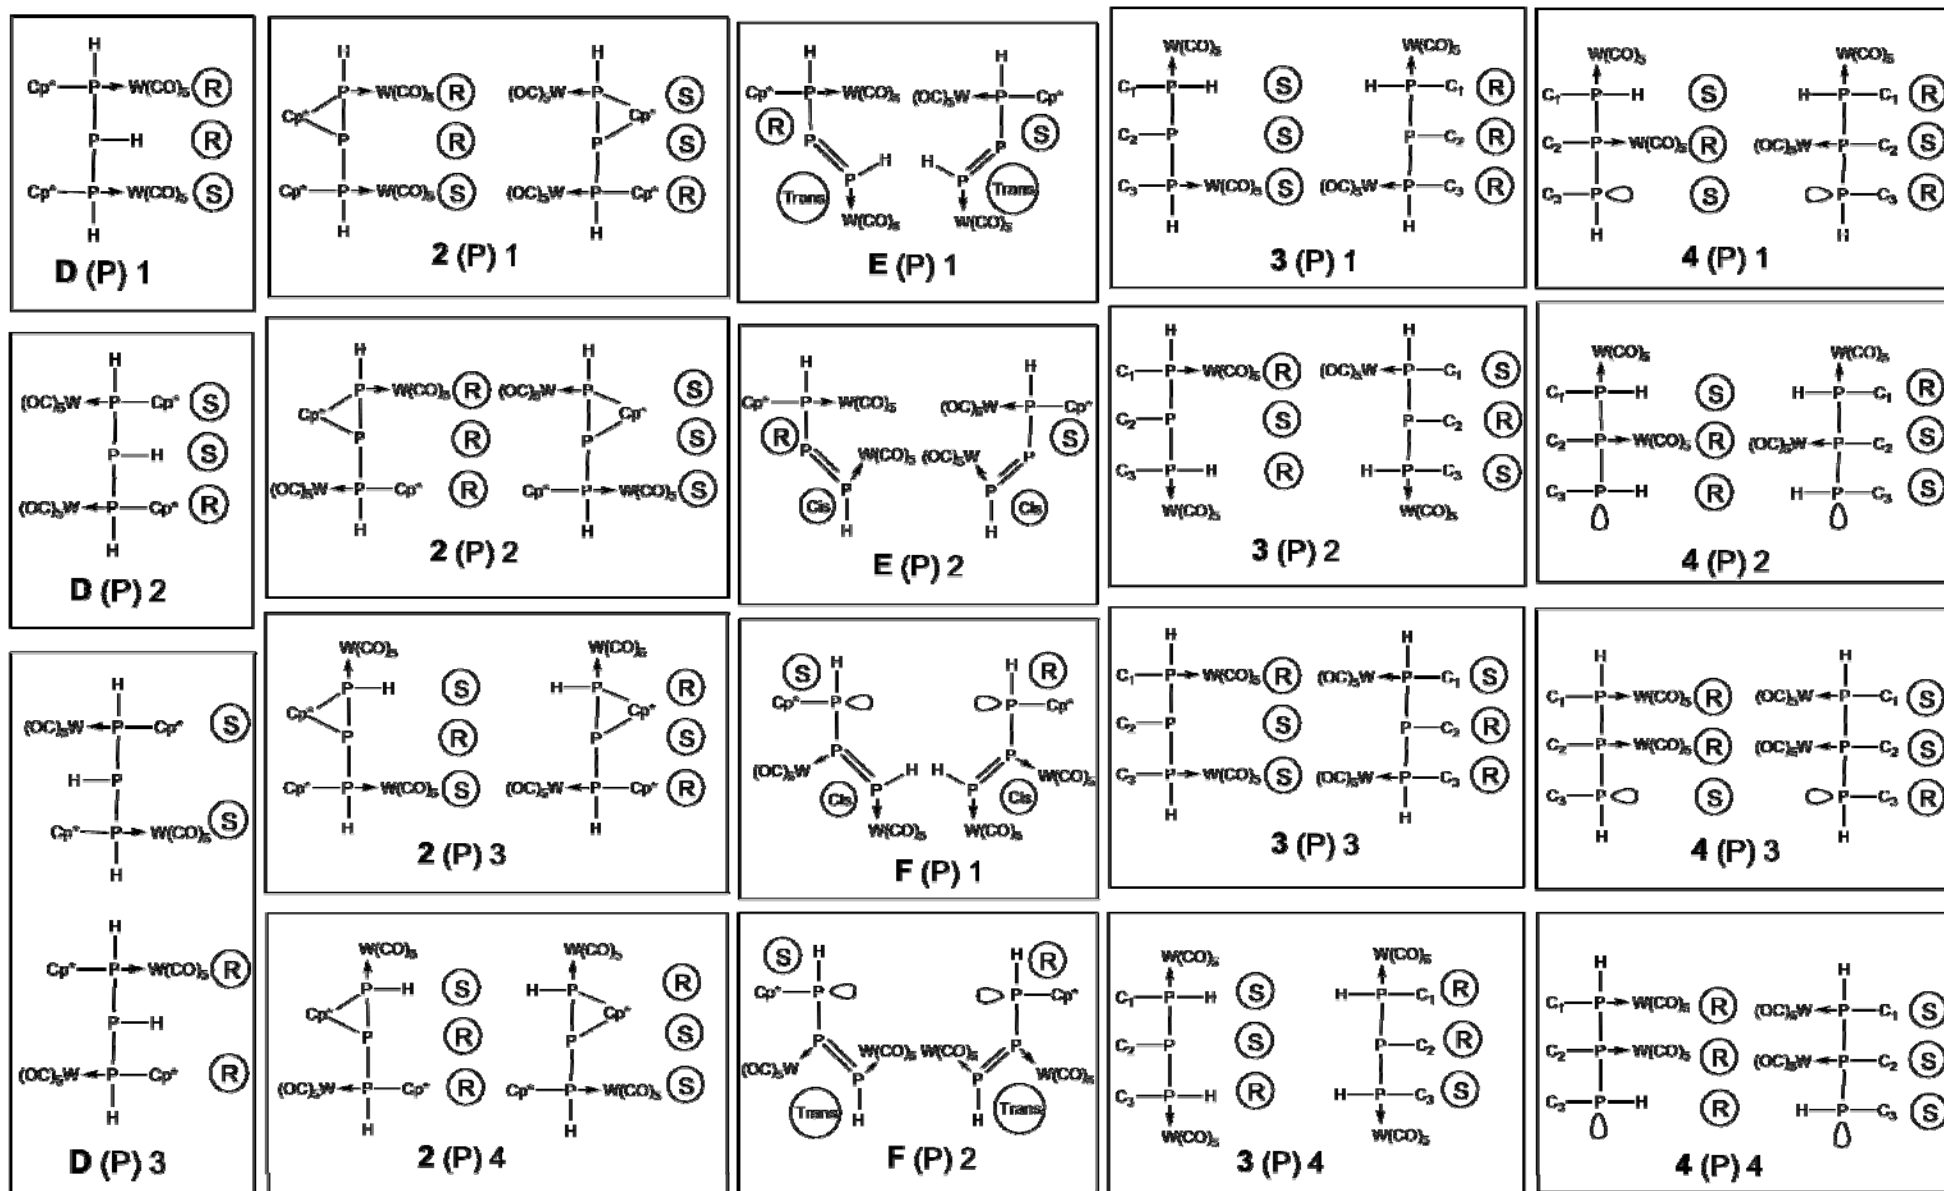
H
Cp* P W(CO)$_5$ (R)
P H (R)
Cp* P W(CO)$_5$ (S)
H
D (P) 1

H
P W(CO)$_5$ (R)
Cp*
P (R)
Cp* P W(CO)$_5$ (S)
H
H
(OC)$_5$W P (S)
Cp*
P (S)
(OC)$_5$W P Cp* (R)
H
2 (P) 1

H
Cp* P W(CO)$_5$
(R)
P
P H
Trans
W(CO)$_5$
H
(OC)$_5$W P Cp*
(S)
P
H P
Trans
W(CO)$_5$
E (P) 1

W(CO)$_5$
C$_1$ P H (S)
C$_2$ P (S)
C$_3$ P W(CO)$_5$ (S)
H
W(CO)$_5$
H P C$_1$ (R)
P C$_2$ (R)
(OC)$_5$W P C$_3$ (R)
H
3 (P) 1

W(CO)$_5$
C$_1$ P H (S)
C$_2$ P W(CO)$_5$ (R)
C$_3$ P (S)
H
W(CO)$_5$
H P C$_1$ (R)
(OC)$_5$W P C$_2$ (S)
P C$_3$ (R)
H
4 (P) 1

H
(OC)$_5$W P Cp* (S)
P H (S)
(OC)$_5$W P Cp* (R)
H
D (P) 2

H
P W(CO)$_5$ (R)
Cp*
P (R)
(OC)$_5$W P Cp* (R)
H
H
(OC)$_5$W P (S)
Cp*
P (S)
Cp* P W(CO)$_5$ (S)
H
2 (P) 2

H
Cp* P W(CO)$_5$
(R)
P
W(CO)$_5$
P
Cis
H
H
(OC)$_5$W P Cp*
(S)
P
(OC)$_5$W
P
Cis
H
E (P) 2

H
C$_1$ P W(CO)$_5$ (R)
C$_2$ P (S)
C$_3$ P H (R)
W(CO)$_5$
H
(OC)$_5$W P C$_1$ (S)
P C$_2$ (R)
H P C$_3$ (S)
W(CO)$_5$
3 (P) 2

W(CO)$_5$
C$_1$ P H (S)
C$_2$ P W(CO)$_5$ (R)
C$_3$ P H (R)
W(CO)$_5$
H P C$_1$ (R)
(OC)$_5$W P C$_2$ (S)
H P C$_3$ (S)
4 (P) 2

H
(OC)$_5$W P Cp* (S)
H P
Cp* P W(CO)$_5$ (S)
H
H
Cp* P W(CO)$_5$ (R)
P H
(OC)$_5$W P Cp* (R)
H
D (P) 3

W(CO)$_5$
P H (S)
Cp*
P (R)
Cp* P W(CO)$_5$ (S)
H
W(CO)$_5$
H P (R)
Cp*
P (S)
(OC)$_5$W P Cp* (R)
H
2 (P) 3

(S) H
Cp* P
P
(OC)$_5$W
Cis
P H
W(CO)$_5$
H (R)
P Cp*
P
W(CO)$_5$
H P
Cis
W(CO)$_5$
F (P) 1

H
C$_1$ P W(CO)$_5$ (R)
C$_2$ P (S)
C$_3$ P W(CO)$_5$ (S)
H
H
(OC)$_5$W P C$_1$ (S)
P C$_2$ (R)
(OC)$_5$W P C$_3$ (R)
H
3 (P) 3

H
C$_1$ P W(CO)$_5$ (R)
C$_2$ P W(CO)$_5$ (R)
C$_3$ P (S)
H
H
(OC)$_5$W P C$_1$ (S)
(OC)$_5$W P C$_2$ (S)
P C$_3$ (R)
H
4 (P) 3

W(CO)$_5$
P H (S)
Cp*
P (R)
(OC)$_5$W P Cp* (R)
H
W(CO)$_5$
H P (R)
Cp*
P (S)
Cp* P W(CO)$_5$ (S)
H
2 (P) 4

(S) H
Cp* P
P
(OC)$_5$W
W(CO)$_5$
P
Trans
H
W(CO)$_5$
H (R)
P Cp*
P
W(CO)$_5$
P
H
Trans
F (P) 2

W(CO)$_5$
C$_1$ P H (S)
C$_2$ P (S)
C$_3$ P H (R)
W(CO)$_5$
W(CO)$_5$
H P C$_1$ (R)
P C$_2$ (R)
H P C$_3$ (S)
W(CO)$_5$
3 (P) 4

H
C$_1$ P W(CO)$_5$ (R)
C$_2$ P W(CO)$_5$ (R)
C$_3$ P H (R)
H
(OC)$_5$W P C$_1$ (S)
(OC)$_5$W P C$_2$ (S)
H P C$_3$ (S)
4 (P) 4